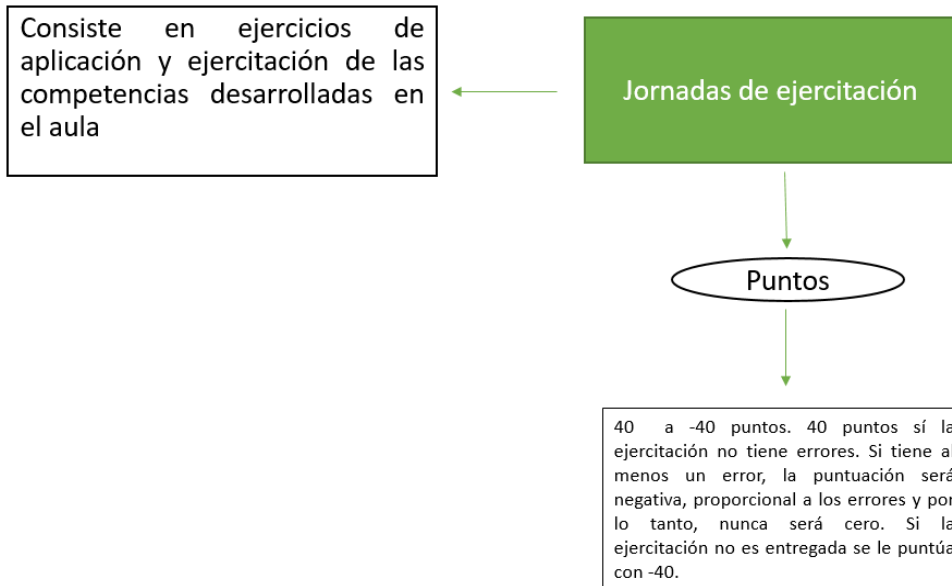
Consiste en ejercicios de aplicación y ejercitación de las competencias desarrolladas en el aula

Jornadas de ejercitación

Puntos

40 a -40 puntos. 40 puntos sí la ejercitación no tiene errores. Si tiene al menos un error, la puntuación será negativa, proporcional a los errores y por lo tanto, nunca será cero. Si la ejercitación no es entregada se le puntúa con -40.